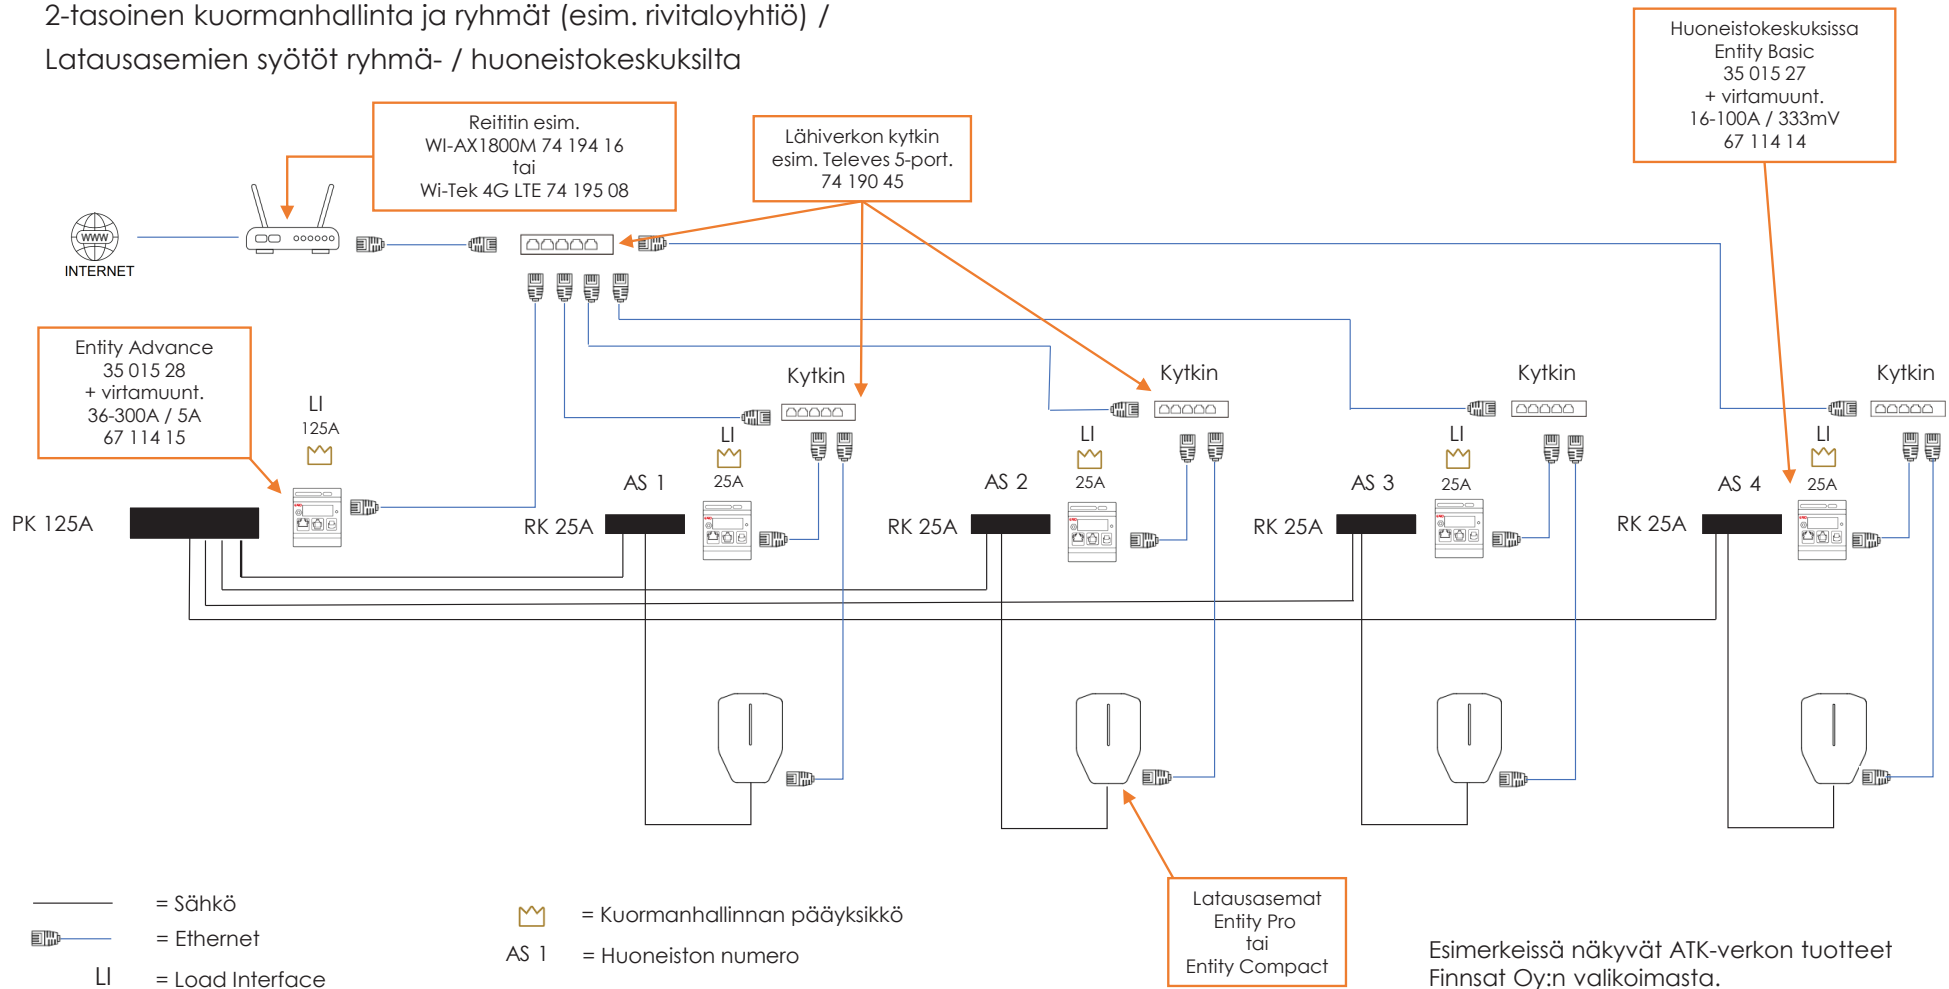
2-tasoinen kuormanhallinta ja ryhmät (esim. rivitaloyhtiö) /
Latausasemien syötöt ryhmä- / huoneistokeskuksilta

Huoneistokeskuksissa
Entity Basic
35 015 27
+ virtamuunt.
16-100A / 333mV
67 114 14

Reititin esim.
WI-AX1800M 74 194 16
tai
Wi-Tek 4G LTE 74 195 08

Lähiverkon kytkin
esim. Televes 5-port.
74 190 45

WWW
INTERNET

Entity Advance
35 015 28
+ virtamuunt.
36-300A / 5A
67 114 15

LI
125A

PK 125A

Kytkin
LI
25A
AS 1
RK 25A

Kytkin
LI
25A
AS 2
RK 25A

Kytkin
LI
25A
AS 3
RK 25A

Kytkin
LI
25A
AS 4
RK 25A

= Sähkö
= Ethernet
LI = Load Interface

= Kuormanhallinnan pääyksikkö
AS 1 = Huoneiston numero

Latausasemat
Entity Pro
tai
Entity Compact

Esimerkeissä näkyvät ATK-verkon tuotteet
Finnsat Oy:n valikoimasta.